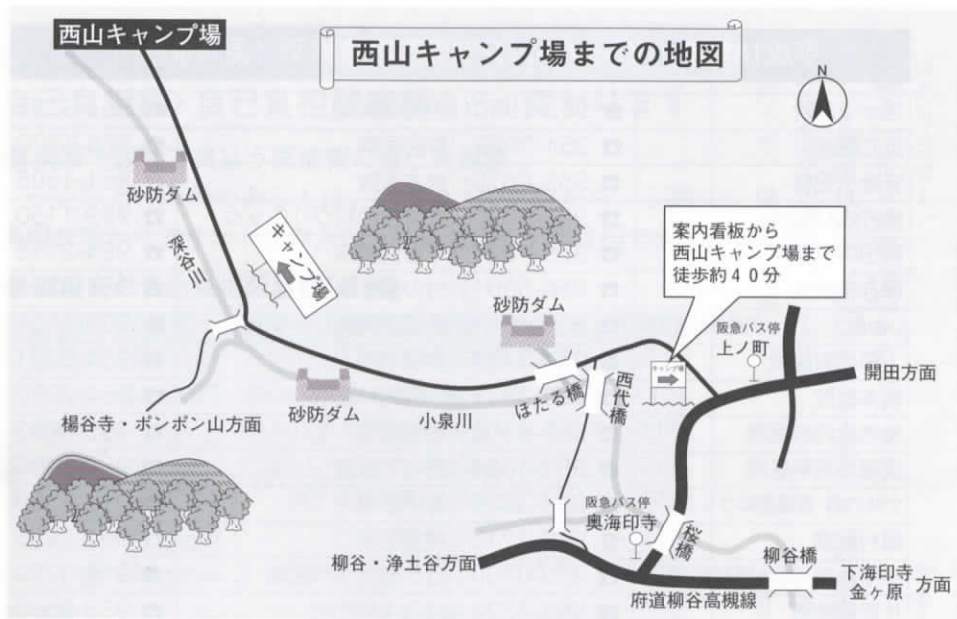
西山キャンプ場

西山キャンプ場までの地図

N

砂防ダム

深谷川

キャンプ場

案内看板から西山キャンプ場まで徒歩約４０分

砂防ダム

阪急バス停
上ノ町

開田方面

キャンプ場

砂防ダム

ほたる橋

西代橋

小泉川

楊谷寺・ポンポン山方面

阪急バス停
奥海印寺

桜橋

柳谷橋

柳谷・浄土谷方面

府道柳谷高槻線

下海印寺
金ヶ原 方面